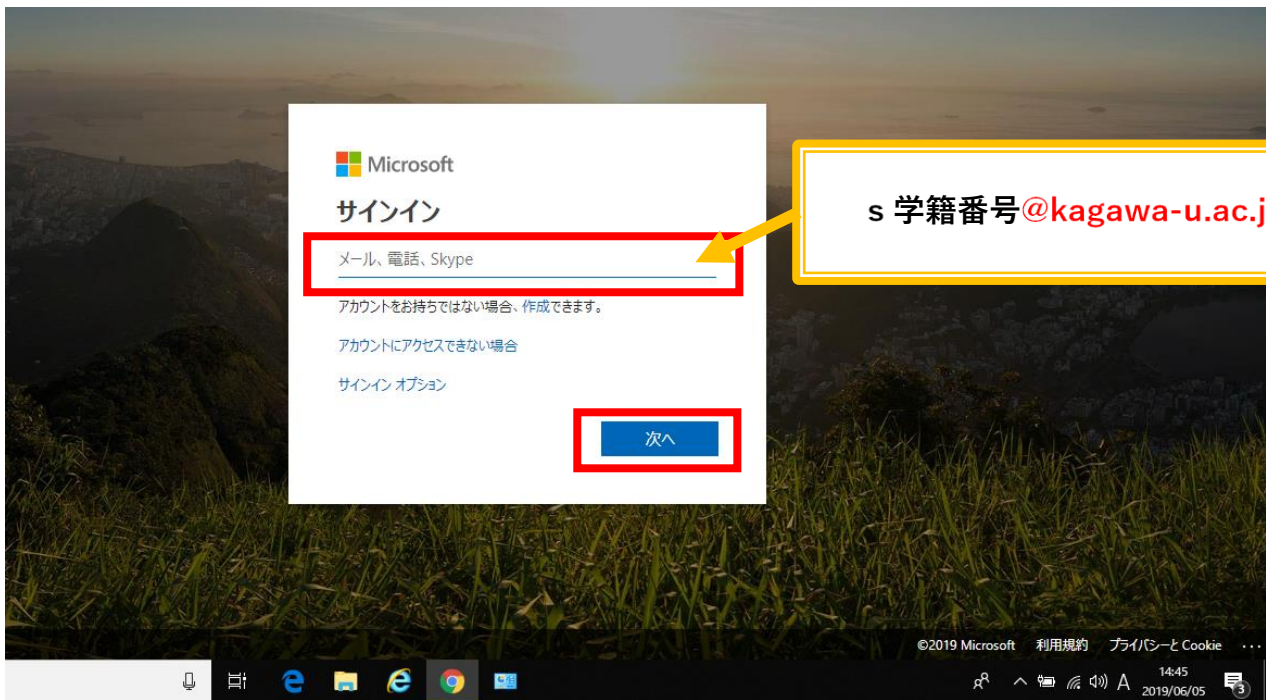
Microsoft

サインイン

メール、電話、Skype

アカウントをお持ちではない場合、作成できます。

アカウントにアクセスできない場合

サインイン オプション

次へ

s 学籍番号@kagawa-u.ac.j

©2019 Microsoft 利用規約 プライバシーと Cookie ...

A 14:45 2019/06/05 3